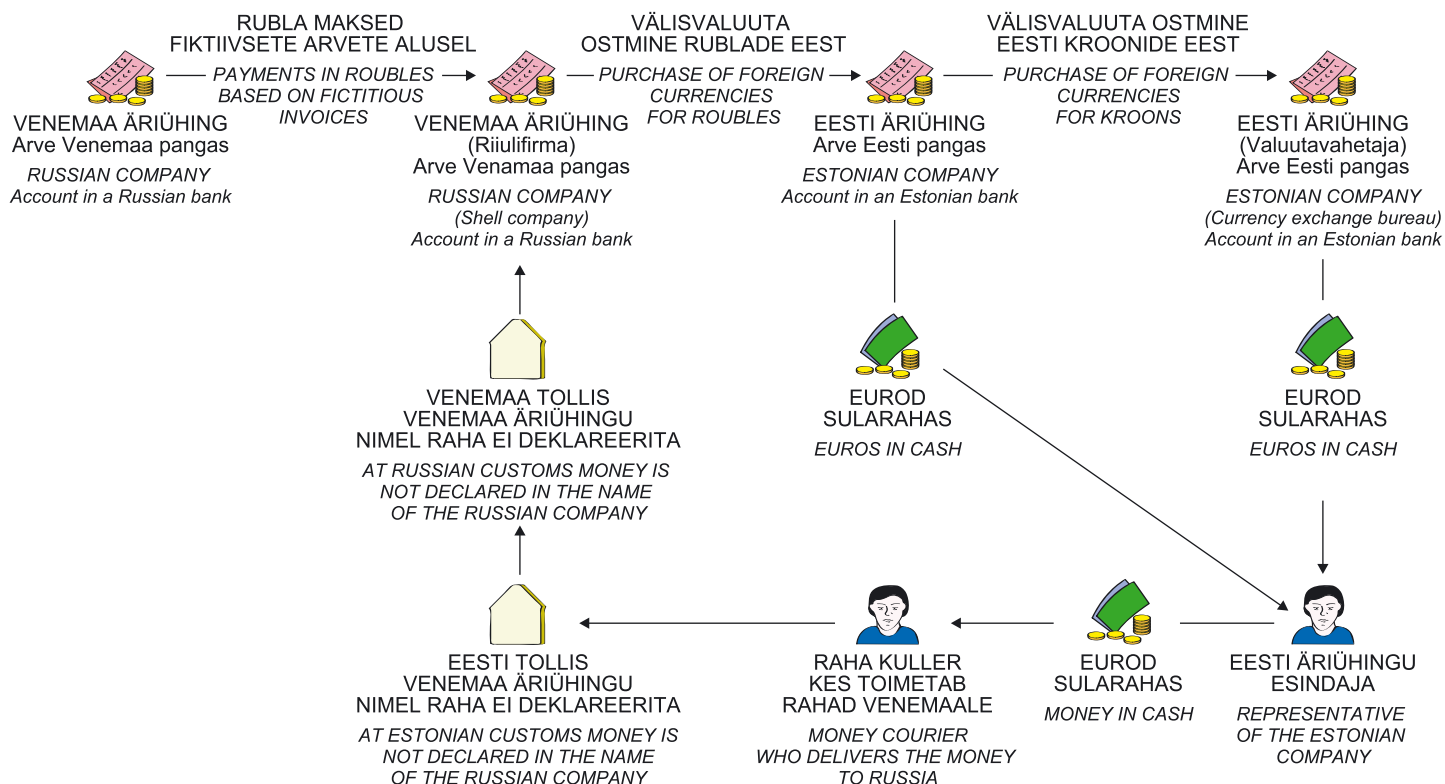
RUBLA MAKSED FIKTIIVSETE ARVETE ALUSEL

PAYMENTS IN ROUBLES BASED ON FICTITIOUS INVOICES

VÄLISVALUUTA OSTMINE RUBLADE EEST

PURCHASE OF FOREIGN CURRENCIES FOR ROUBLES

VÄLISVALUUTA OSTMINE EESTI KROONIDE EEST

PURCHASE OF FOREIGN CURRENCIES FOR KROONS

VENEMAA ÄRIÜHING
Arve Venemaa pangas

RUSSIAN COMPANY
Account in a Russian bank

VENEMAA ÄRIÜHING
(Riiulifirma)
Arve Venamaa pangas

RUSSIAN COMPANY
(Shell company)
Account in a Russian bank

EESTI ÄRIÜHING
Arve Eesti pangas

ESTONIAN COMPANY
Account in an Estonian bank

EESTI ÄRIÜHING
(Valuutavahetaja)
Arve Eesti pangas

ESTONIAN COMPANY
(Currency exchange bureau)
Account in an Estonian bank

VENEMAA TOLLIS VENEMAA ÄRIÜHINGU NIMEL RAHA EI DEKLAREERITA

AT RUSSIAN CUSTOMS MONEY IS NOT DECLARED IN THE NAME OF THE RUSSIAN COMPANY

EUROD SULARAHAS

EUROS IN CASH

EUROD SULARAHAS

EUROS IN CASH

EESTI TOLLIS VENEMAA ÄRIÜHINGU NIMEL RAHA EI DEKLAREERITA

AT ESTONIAN CUSTOMS MONEY IS NOT DECLARED IN THE NAME OF THE RUSSIAN COMPANY

RAHA KULLER KES TOIMETAB RAHAD VENEMAALE

MONEY COURIER WHO DELIVERS THE MONEY TO RUSSIA

EUROD SULARAHAS

MONEY IN CASH

EESTI ÄRIÜHINGU ESINDAJA

REPRESENTATIVE OF THE ESTONIAN COMPANY